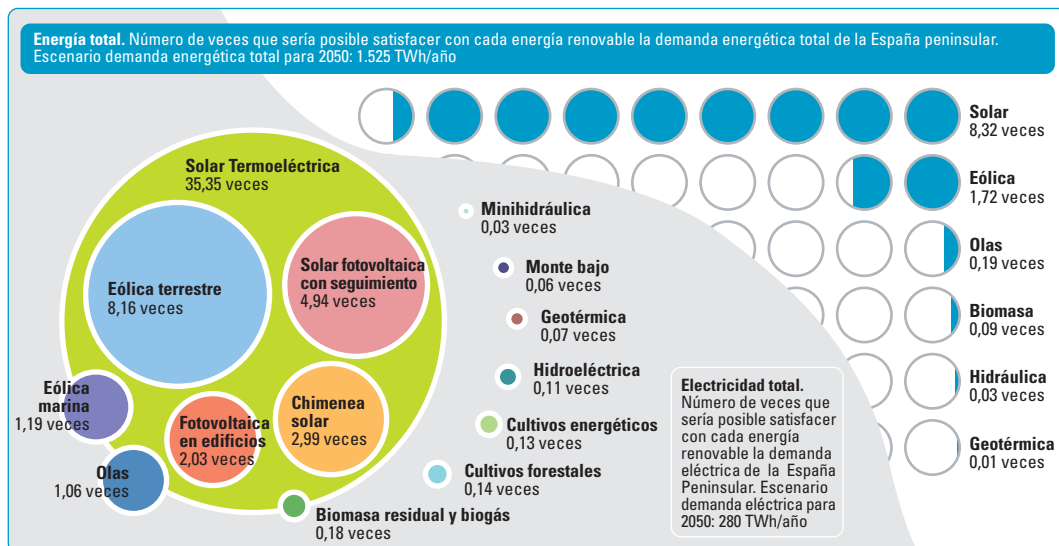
**Energía total.** Número de veces que sería posible satisfacer con cada energía renovable la demanda energética total de la España peninsular. Escenario demanda energética total para 2050: 1.525 TWh/año

**Solar**
8,32 veces

**Eólica**
1,72 veces

**Olas**
0,19 veces

**Biomasa**
0,09 veces

**Hidráulica**
0,03 veces

**Geotérmica**
0,01 veces

**Solar Termoeléctrica**
35,35 veces

**Eólica terrestre**
8,16 veces

**Solar fotovoltaica con seguimiento**
4,94 veces

**Eólica marina**
1,19 veces

**Fotovoltaica en edificios**
2,03 veces

**Chimenea solar**
2,99 veces

**Olas**
1,06 veces

**Biomasa residual y biogás**
0,18 veces

**Minihidráulica**
0,03 veces

**Monte bajo**
0,06 veces

**Geotérmica**
0,07 veces

**Hidroeléctrica**
0,11 veces

**Cultivos energéticos**
0,13 veces

**Cultivos forestales**
0,14 veces

**Electricidad total.** Número de veces que sería posible satisfacer con cada energía renovable la demanda eléctrica de la España Peninsular. Escenario demanda eléctrica para 2050: 280 TWh/año